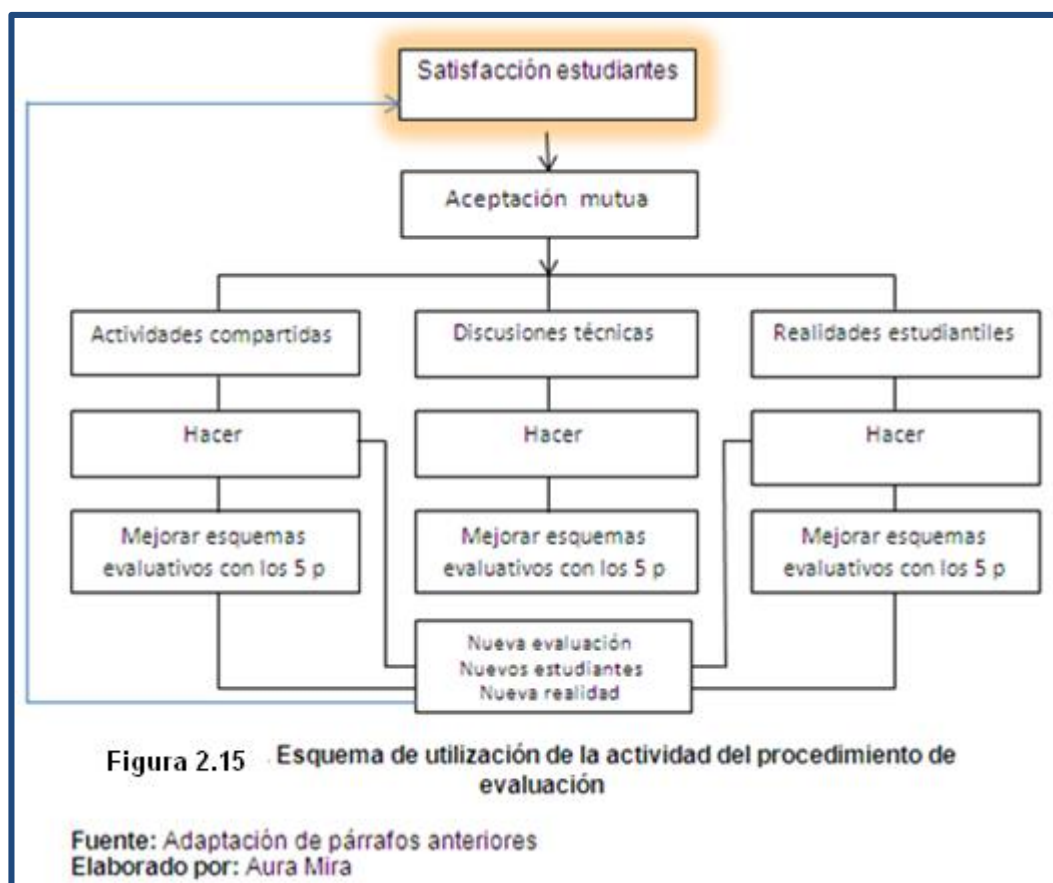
Satisfacción estudiantes

Aceptación mutua

Actividades compartidas

Discusiones técnicas

Realidades estudiantiles

Hacer

Hacer

Hacer

Mejorar esquemas evaluativos con los 5 p

Mejorar esquemas evaluativos con los 5 p

Mejorar esquemas evaluativos con los 5 p

Nueva evaluación
Nuevos estudiantes
Nueva realidad

Figura 2.15 Esquema de utilización de la actividad del procedimiento de evaluación

Fuente: Adaptación de párrafos anteriores
Elaborado por: Aura Mira